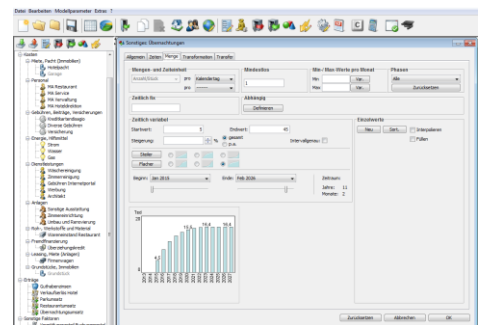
Datei Bearbeiten Modellparameter Extras ?

Kosten
Miete, Pacht (Immobilien)
Hotelpacht
Garage
Personal
MA Restaurant
MA Service
MA Verwaltung
MA Hotelstation
Gebühren, Beiträge, Versicherungen
Kreditkartenfirmen
Diverse Gebühren
Versicherung
Energie, Hilfsmittel
Strom
Wasser
Gas
Dienstleistungen
Wäschereinigung
Zimmerreinigung
Gebühren Internetportal
Werbung
Buchhalter
Anlagen
Sonstige Ausstattung
Zimmereinrichtung
Umbau und Renovierung
Roh-, Werkstoffe und Material
Wareneinsatz Restaurant
Fremdfinanzierung
Überziehungskredit
Leasing, Miete (Anlagen)
Firmenwagen
Grundstücke, Immobilien
Grundstück
Erträge
Gutshabenzinsen
Verkaufserlös Hotel
Parkumsatz
Restaurantumsatz
Übernachtungsumsatz
Sonstige Faktoren

Sonstiges: Übernachtungen
Allgemein Zeiten Menge Transformation Transfer
Mengen- und Zeiteinheit
Anzahl/Stück pro Kalendertag
pro
Mindestlos
1
Min-/Max-Werte pro Monat
Min Max
Phasen
Alle
Zurücksetzen
Zeitlich fix
Abhängig
Definieren
Zeitlich variabel
Startwert: 1
Endwert: 40
Steigerung: %
gesamt
p.a.
Intervallgenau
Steiler
Flacher
Beginn: Jan 2015
Ende: Feb 2026
Zeitraum:
Jahre: 11
Monate: 2
Einzelwerte
Neu
Sort.
Interpolieren
Füllen
Tsd
20
10
0
5,2
15,1
19,6
19,4
Zurücksetzen
Abbrechen
OK